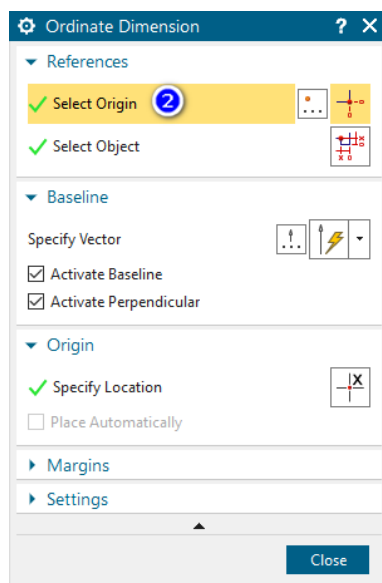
Ordinate Dimension ? X

References

Select Origin 2

Select Object

Baseline

Specify Vector

Activate Baseline

Activate Perpendicular

Origin

Specify Location

Place Automatically

Margins

Settings

Close